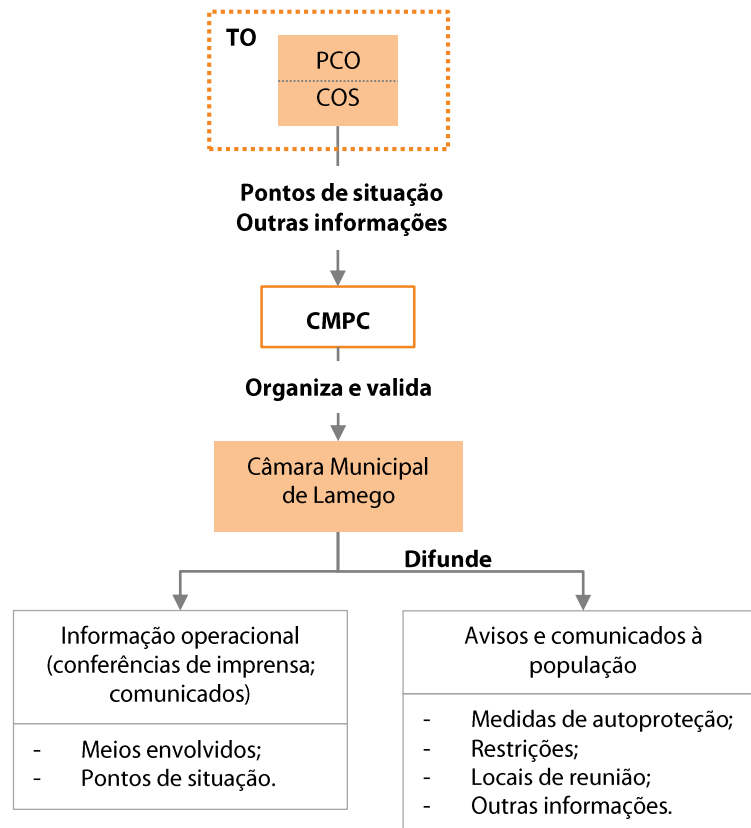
TO

PCO

COS

Pontos de situação
Outras informações

CMPC

Organiza e valida

Câmara Municipal de Lamego

Difunde

Informação operacional (conferências de imprensa; comunicados)

- Meios envolvidos;
- Pontos de situação.

Avisos e comunicados à população

- Medidas de autoproteção;
- Restrições;
- Locais de reunião;
- Outras informações.